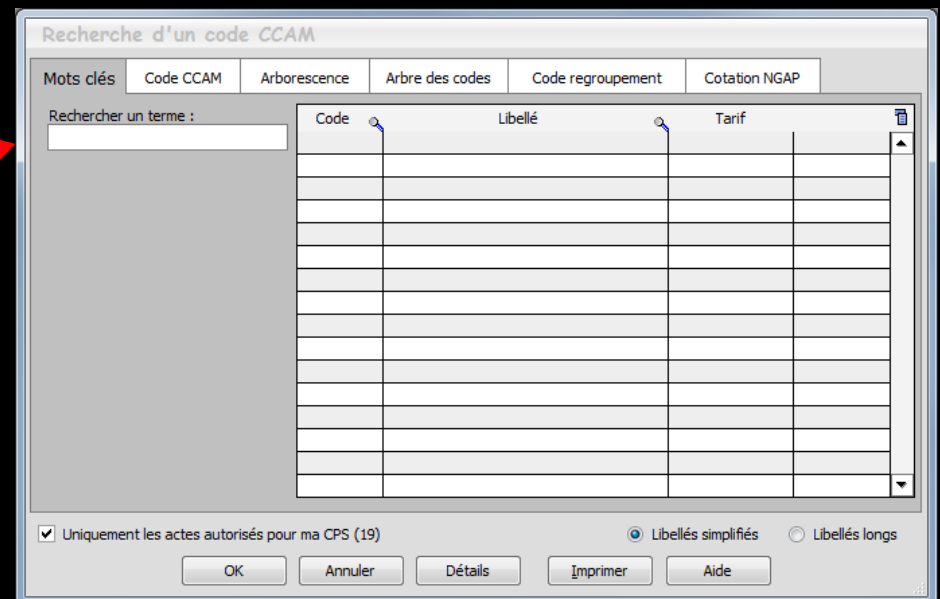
Recherche d'un code CCAM

Mots clés | Code CCAM | Arborescence | Arbre des codes | Code regroupement | Cotation NGAP

Rechercher un terme :

| Code | Libellé | Tarif | |
|---|---|---|---|
| | | | |

Uniquement les actes autorisés pour ma CPS (19)

Libellés simplifiés

Libellés longs

OK

Annuler

Détails

Imprimer

Aide